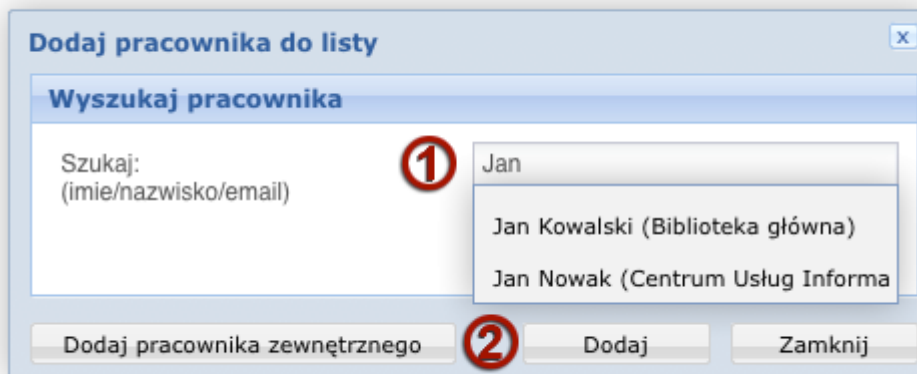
Dodaj pracownika do listy

x

Wyszukaj pracownika

Szukaj:
(imie/nazwisko/email)

1

Jan

Jan Kowalski (Biblioteka główna)

Jan Nowak (Centrum Usług Informa

Dodaj pracownika zewnętrznego

2

Dodaj

Zamknij